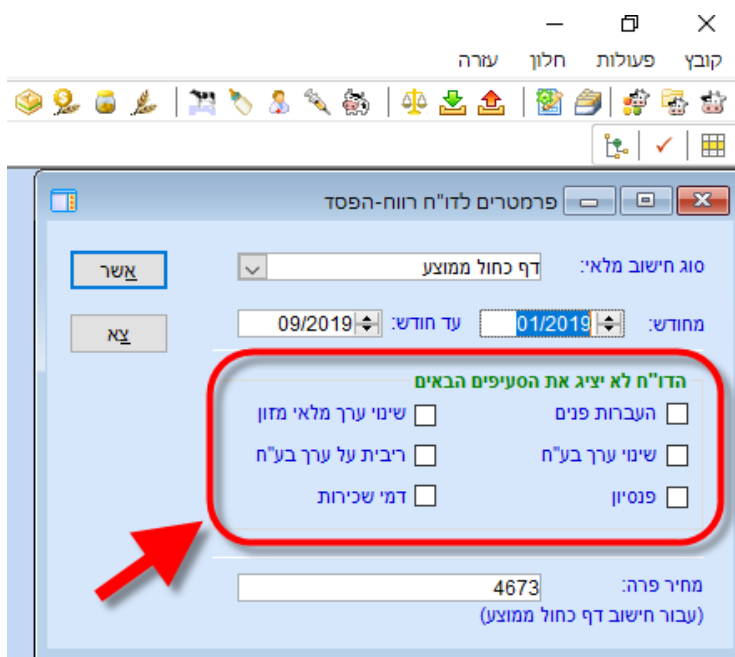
קובץ פעולות חלון עזרה

פרמטרים לדו"ח רווח-הפסד

סוג חישוב מלאי: דף כחול ממוצע

אשר

צא

מחודש: 01/2019 עד חודש: 09/2019

הדו"ח לא יציג את הסעיפים הבאים

העברות פנים
שינוי ערך מלאי מזון
שינוי ערך בע"ח
ריבית על ערך בע"ח
פנסיון
דמי שכירות

מחיר פרה: 4673
(עבור חישוב דף כחול ממוצע)